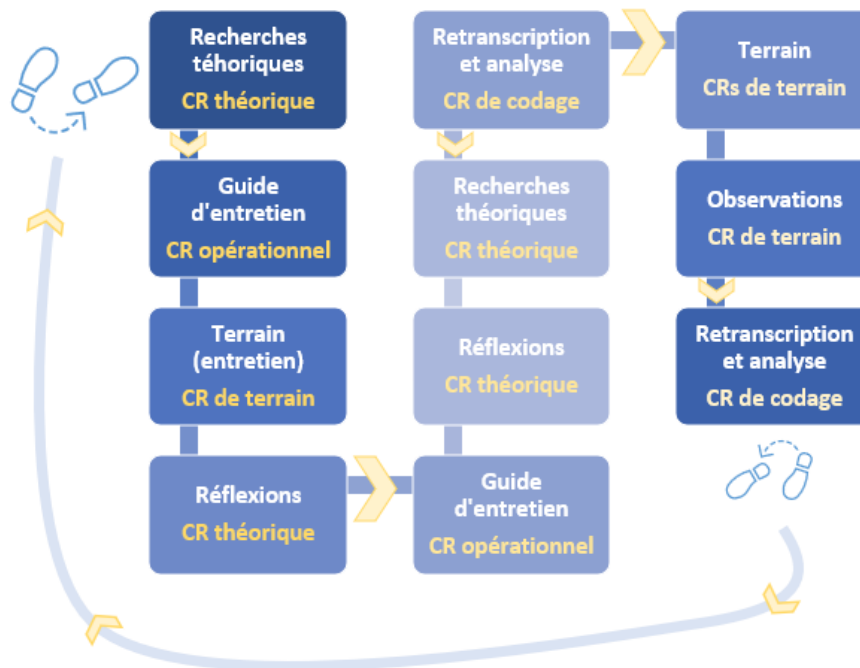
Recherches téhoriques
CR théorique

Guide d'entretien
CR opérationnel

Terrain (entretien)
CR de terrain

Réflexions
CR théorique

Retranscription et analyse
CR de codage

Recherches théoriques
CR théorique

Réflexions
CR théorique

Guide d'entretien
CR opérationnel

Terrain
CRs de terrain

Observations
CR de terrain

Retranscription et analyse
CR de codage